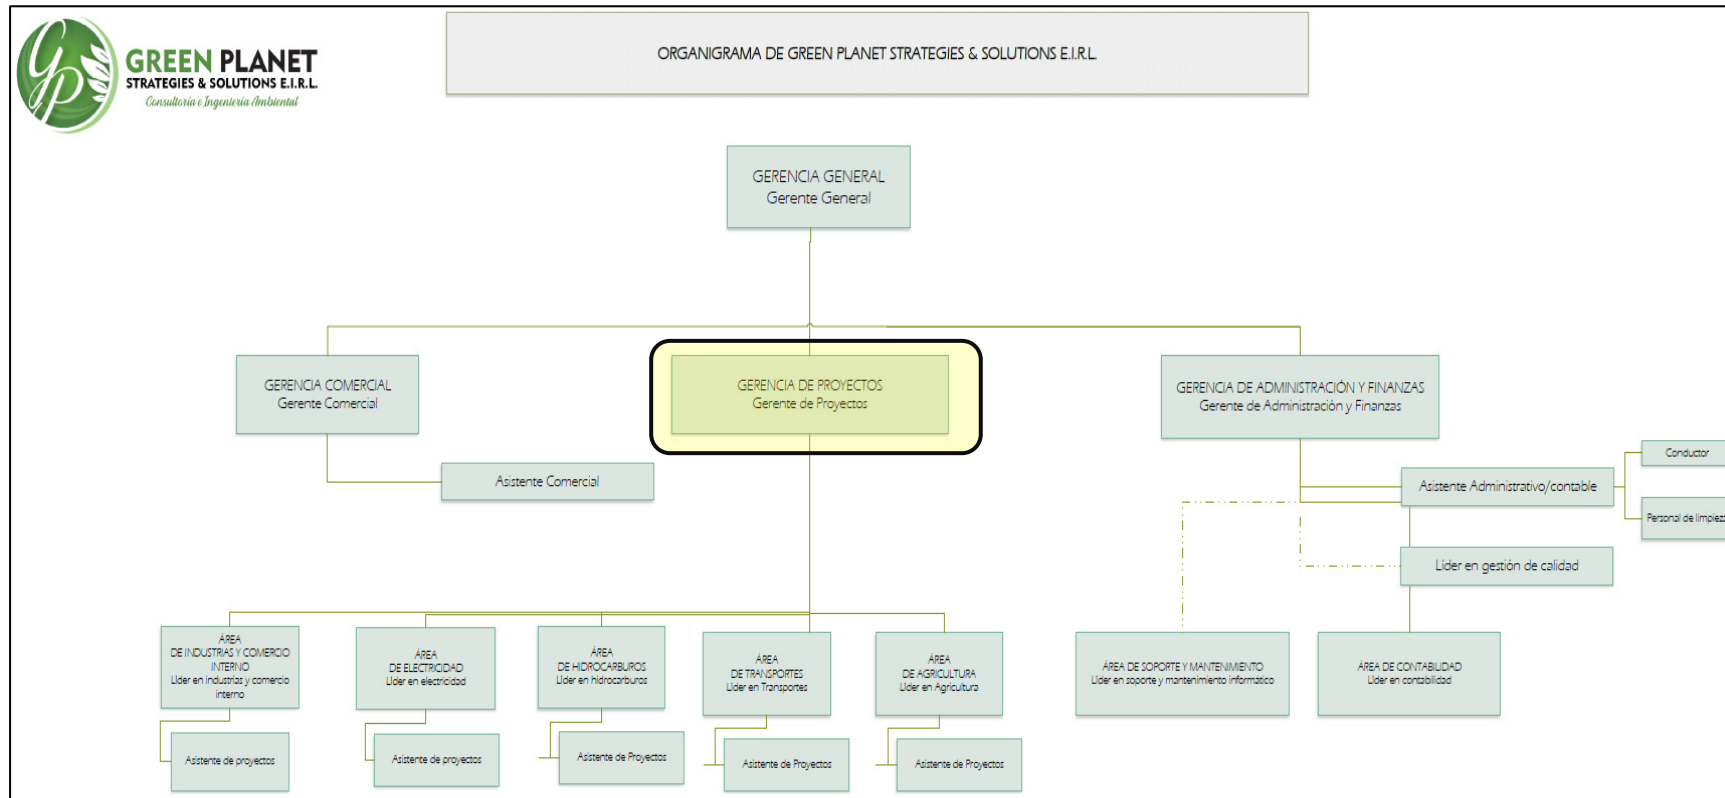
GREEN PLANET
STRATEGIES & SOLUTIONS E.I.R.L.
Consultoría e Ingeniería Ambiental

ORGANIGRAMA DE GREEN PLANET STRATEGIES & SOLUTIONS E.I.R.L

GERENCIA GENERAL
Gerente General

GERENCIA COMERCIAL
Gerente Comercial

GERENCIA DE PROYECTOS
Gerente de Proyectos

GERENCIA DE ADMINISTRACIÓN Y FINANZAS
Gerente de Administración y Finanzas

Asistente Comercial

Conductor

Asistente Administrativo/contable

Personal de limpiez

Líder en gestión de calidad

ÁREA
DE INDUSTRIAS Y COMERCIO INTERNO
Líder en industrias y comercio interno

ÁREA
DE ELECTRICIDAD
Líder en electricidad

ÁREA
DE HIDROCARBUROS
Líder en hidrocarburos

ÁREA
DE TRANSPORTES
Líder en Transportes

ÁREA
DE AGRICULTURA
Líder en Agricultura

ÁREA DE SOPORTE Y MANTENIMIENTO
Líder en soporte y mantenimiento informático

ÁREA DE CONTABILIDAD
Líder en contabilidad

Asistente de proyectos

Asistente de proyectos

Asistente de Proyectos

Asistente de Proyectos

Asistente de Proyectos